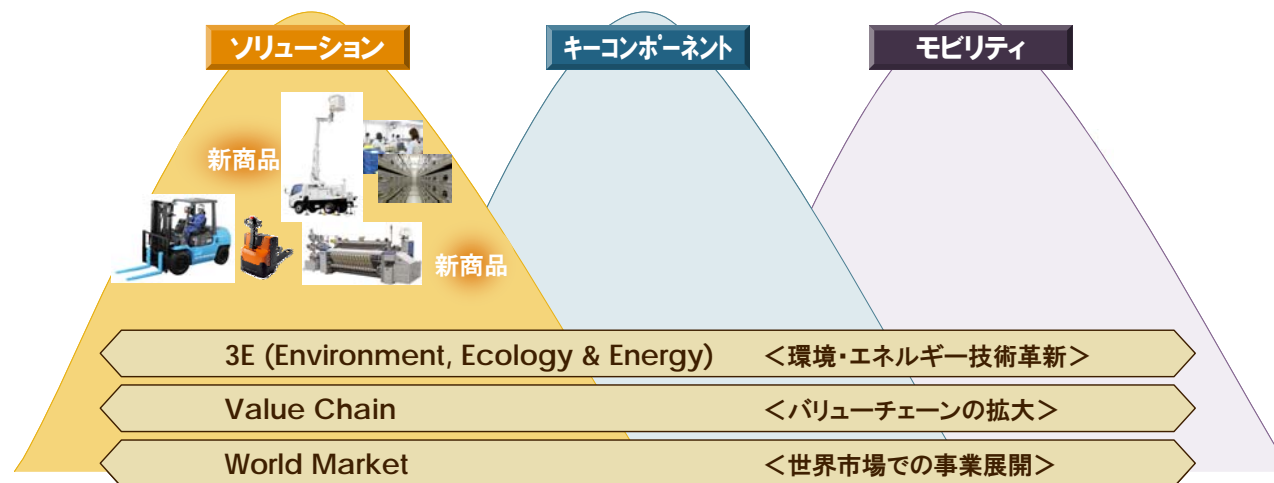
ソリューション

キーコンポーネント

モビリティ

新商品

新商品

3E (Environment, Ecology & Energy) ＜環境・エネルギー技術革新＞

Value Chain ＜バリューチェーンの拡大＞

World Market ＜世界市場での事業展開＞